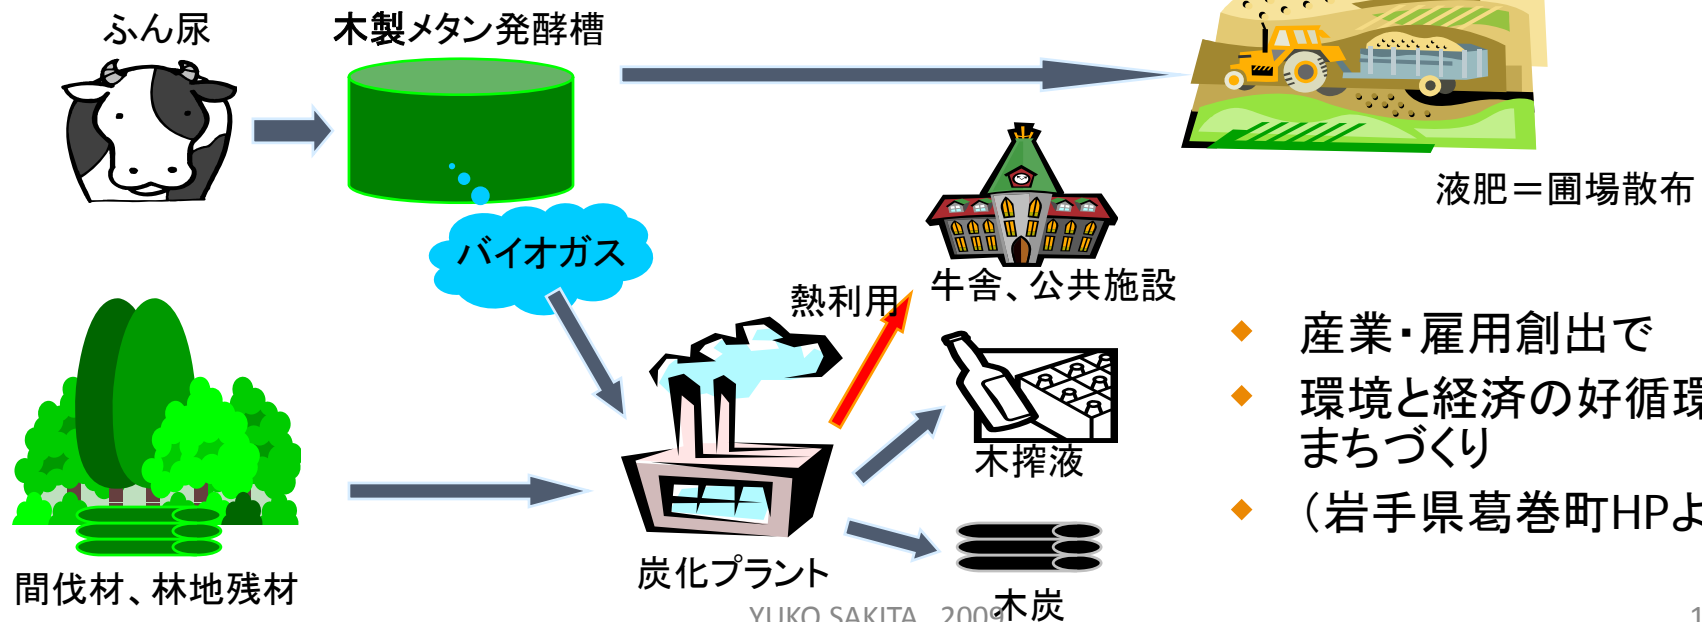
ふん尿

木製メタン発酵槽

液肥＝圃場散布

バイオガス

牛舎、公共施設

熱利用

間伐材、林地残材

炭化プラント

木搾液

木炭

◆ 産業・雇用創出で

◆ 環境と経済の好循環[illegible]まちづくり

◆ （岩手県葛巻町HPよ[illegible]

YUKO SAKITA 2009

1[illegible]